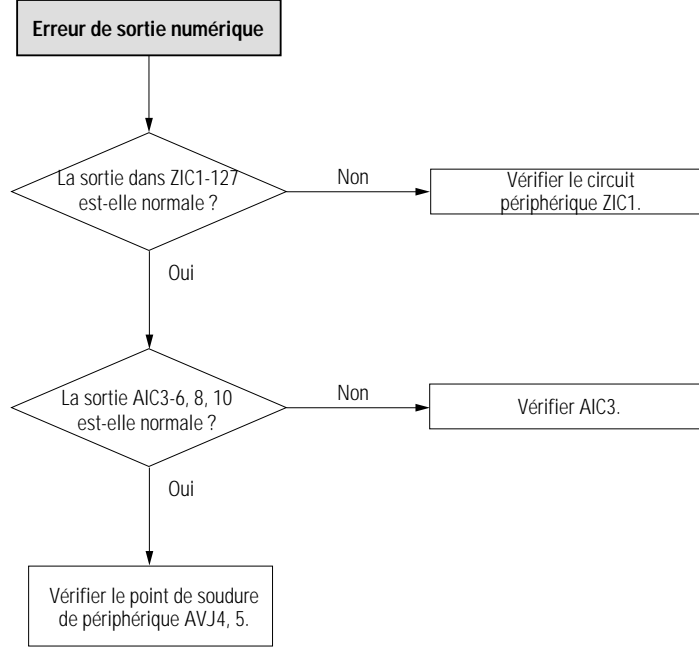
Erreur de sortie numérique

La sortie dans ZIC1-127 est-elle normale ?

Non

Vérifier le circuit périphérique ZIC1.

Oui

La sortie AIC3-6, 8, 10 est-elle normale ?

Non

Vérifier AIC3.

Oui

Vérifier le point de soudure de périphérique AVJ4, 5.